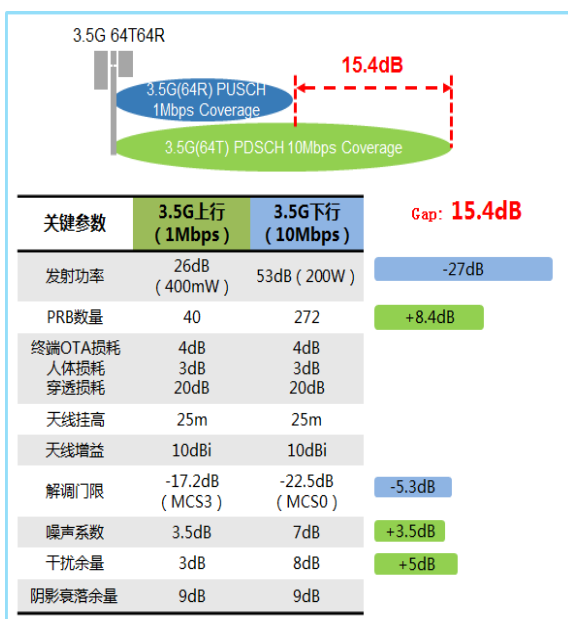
3.5G 64T64R

3.5G(64R) PUSCH 1Mbps Coverage

15.4dB

3.5G(64T) PDSCH 10Mbps Coverage

Gap: 15.4dB

| 关键参数 | 3.5G上行（1Mbps） | 3.5G下行（10Mbps） | |
|---|---|---|---|
| 发射功率 | 26dB（400mW） | 53dB（200W） | -27dB |
| PRB数量 | 40 | 272 | +8.4dB |
| 终端OTA损耗 人体损耗 穿透损耗 | 4dB 3dB 20dB | 4dB 3dB 20dB | |
| 天线挂高 | 25m | 25m | |
| 天线增益 | 10dBi | 10dBi | |
| 解调门限 | -17.2dB（MCS3） | -22.5dB（MCS0） | -5.3dB |
| 噪声系数 | 3.5dB | 7dB | +3.5dB |
| 干扰余量 | 3dB | 8dB | +5dB |
| 阴影衰落余量 | 9dB | 9dB | |